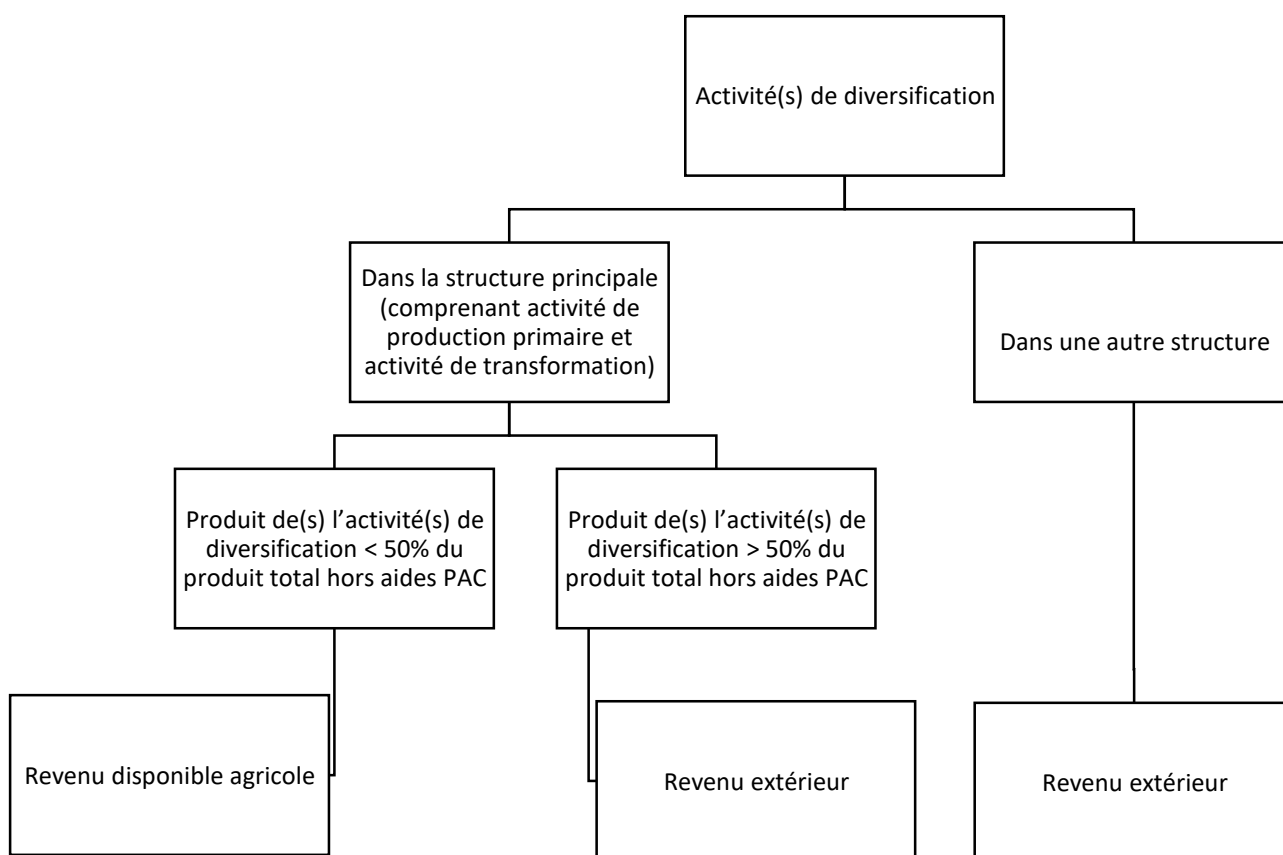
Activité(s) de diversification

Dans la structure principale (comprenant activité de production primaire et activité de transformation)

Dans une autre structure

Produit de(s) l'activité(s) de diversification < 50% du produit total hors aides PAC

Produit de(s) l'activité(s) de diversification > 50% du produit total hors aides PAC

Revenu disponible agricole

Revenu extérieur

Revenu extérieur